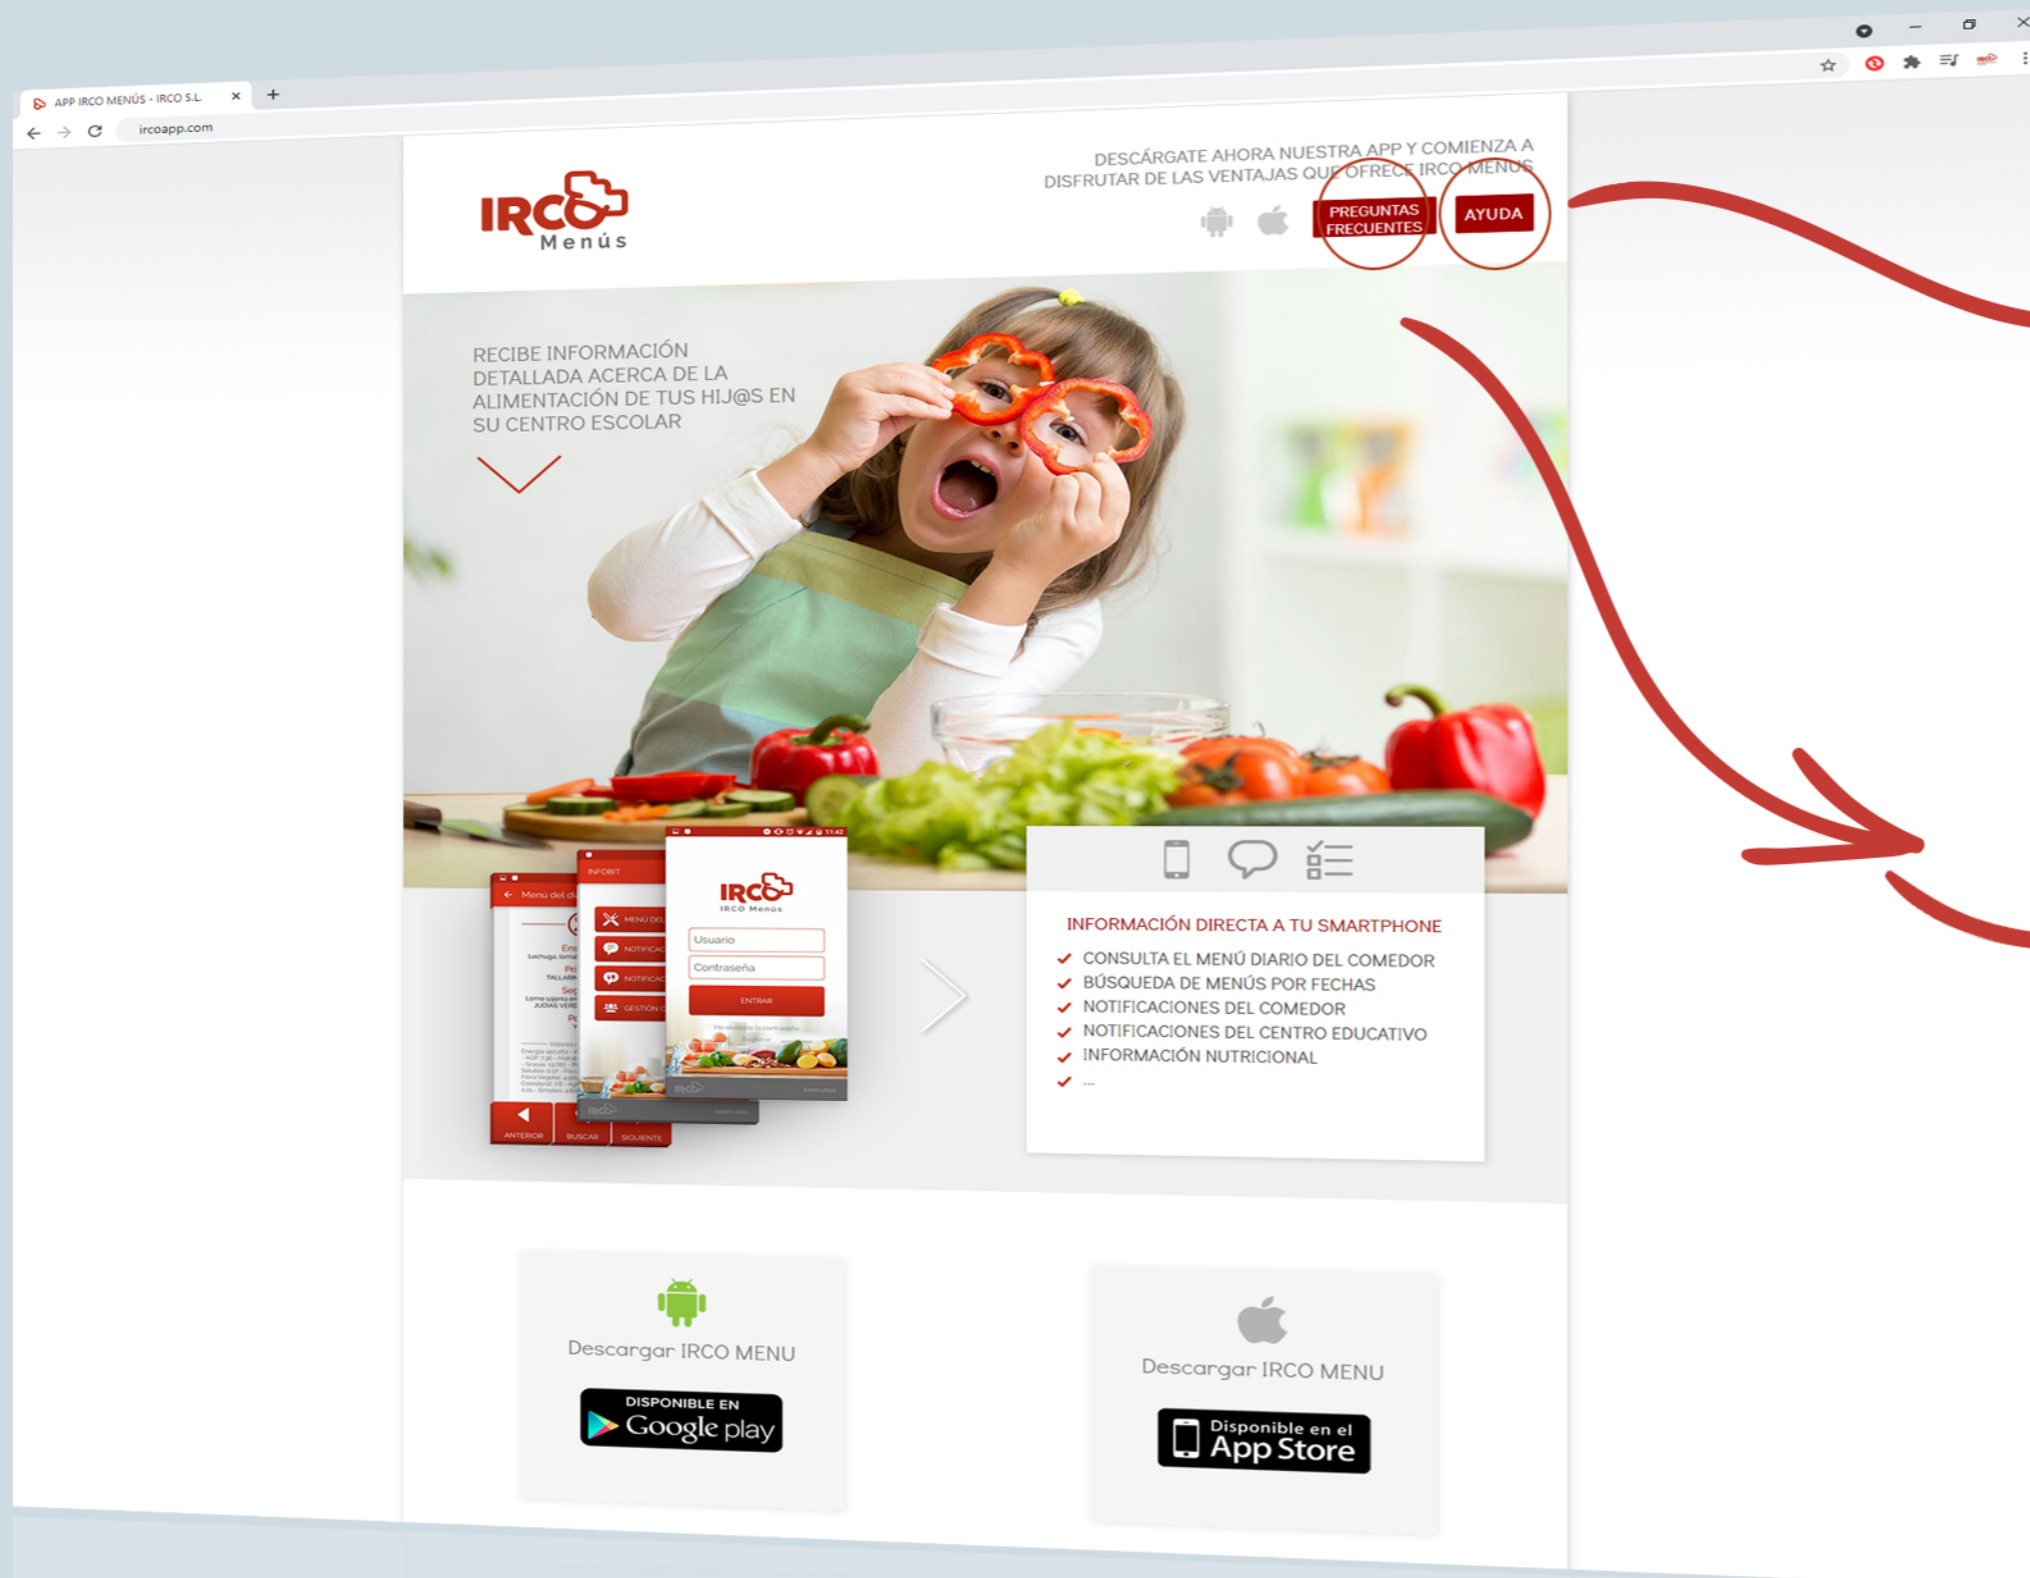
APP IRCO MENÚS - IRCO S.L.

ircoapp.com

IRCO Menús

DESCÁRGATE AHORA NUESTRA APP Y COMIENZA A DISFRUTAR DE LAS VENTAJAS QUE OFRECE IRCO MENÚS

PREGUNTAS FRECUENTES

AYUDA

RECIBE INFORMACIÓN DETALLADA ACERCA DE LA ALIMENTACIÓN DE TUS HIJ@S EN SU CENTRO ESCOLAR

IRCO Menús
Usuario
Contraseña
ENTRAR

ANTERIOR BUSCAR SIGUIENTE

INFORMACIÓN DIRECTA A TU SMARTPHONE
CONSULTA EL MENÚ DIARIO DEL COMEDOR
BÚSQUEDA DE MENÚS POR FECHAS
NOTIFICACIONES DEL COMEDOR
NOTIFICACIONES DEL CENTRO EDUCATIVO
INFORMACIÓN NUTRICIONAL
...

Descargar IRCO MENU
DISPONIBLE EN Google play

Descargar IRCO MENU
Disponible en el App Store